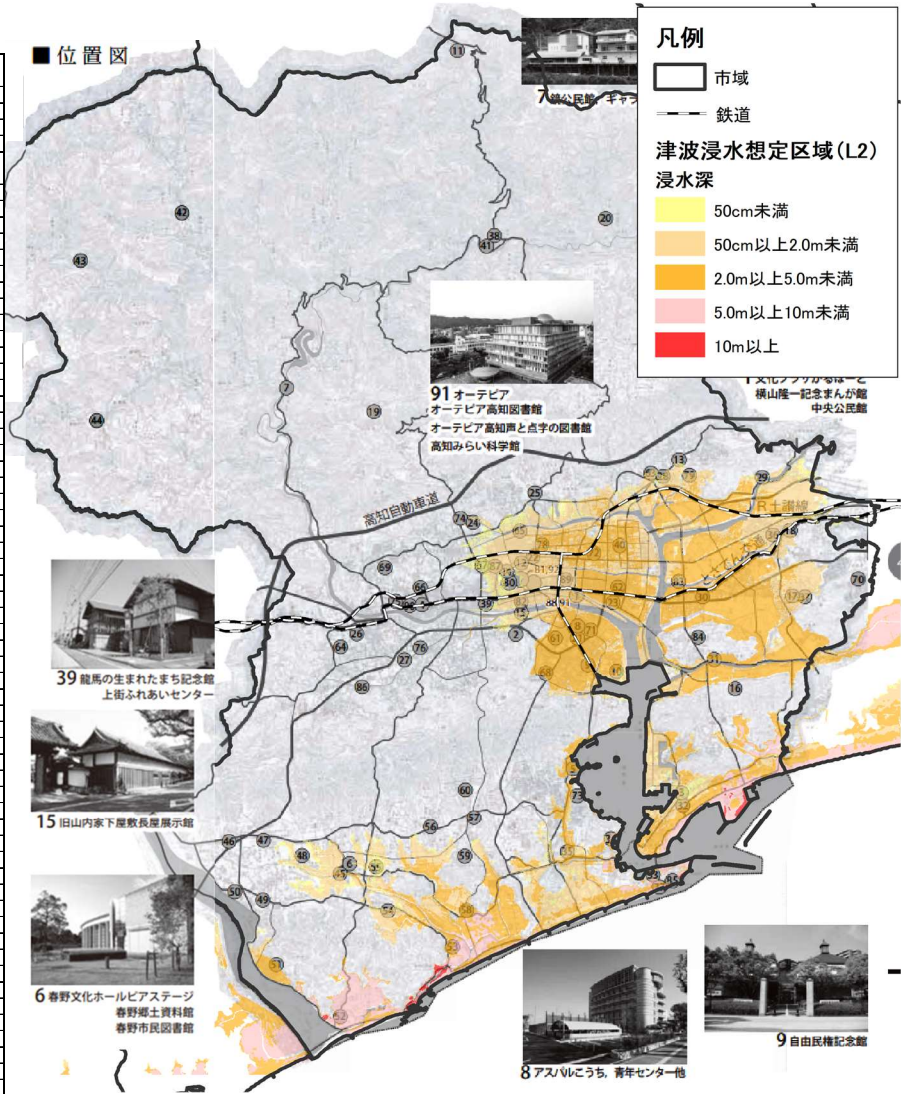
■位置図

7 鏡公民館, ギャラ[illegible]

凡例
市域
鉄道
津波浸水想定区域(L2)
浸水深
50cm未満
50cm以上2.0m未満
2.0m以上5.0m未満
5.0m以上10m未満
10m以上

11
42
43
20
38
41
44
7
19

91 オーテピア
オーテピア高知図書館
オーテピア高知声と点字の図書館
高知みらい科学館

1 文化プラザかるぽーと
横山隆一記念まんが館
中央公民館

高知自動車道
JR土讃線

13
29
25
74
24
69
66
80
39
26
64
2
27
76
86
61
84
70
16
60
56
57
59
46
47
48
6
50
49
73
3
88
17
18
51
55
54
58
52
53
65

39 龍馬の生まれたまち記念館
上街ふれあいセンター

15 旧山内家下屋敷長屋展示館

6 春野文化ホールピアステージ
春野郷土資料館
春野市民図書館

8 アスパルこうち, 青年センター他

9 自由民権記念館